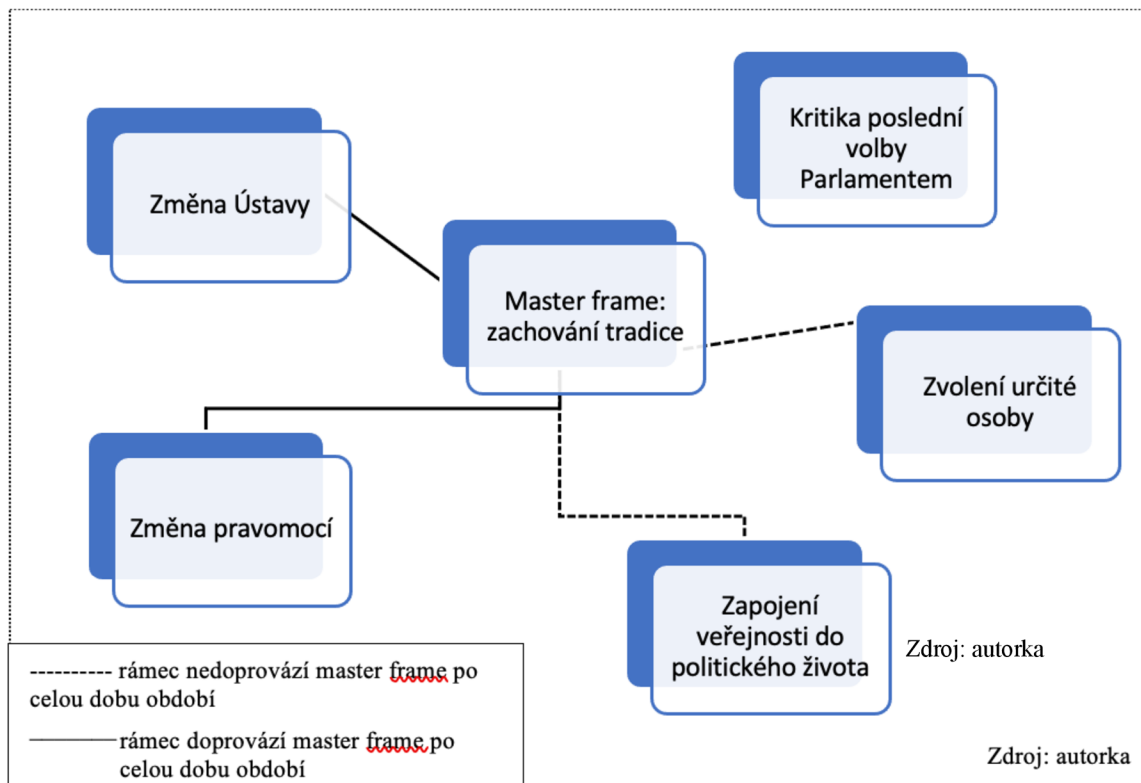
Kritika poslední volby Parlamentem

Změna Ústavy

Master frame: zachování tradice

Zvolení určité osoby

Změna pravomocí

Zapojení veřejnosti do politického života

Zdroj: autorka

---------- rámec nedoprovází master frame po celou dobu období

———— rámec doprovází master frame po celou dobu období

Zdroj: autorka